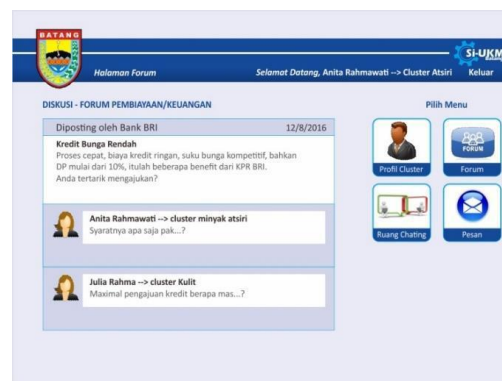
BATANG

Halaman Forum

Selamat Datang, Anita Rahmawati --> Cluster Atsiri

SI-UKM

Keluar

DISKUSI - FORUM PEMBIAYAAN/KEUANGAN

Diposting oleh Bank BRI

12/8/2016

Kredit Bunga Rendah
Proses cepat, biaya kredit ringan, suku bunga kompetitif, bahkan DP mulai dari 10%, itulah beberapa benefit dari KPR BRI. Anda tertarik mengajukan?

Anita Rahmawati --> cluster minyak atsiri
Syaratnya apa saja pak...?

Julia Rahma --> cluster Kulit
Maximal pengajuan kredit berapa mas...?

Pilih Menu

Profil Cluster

FORUM

Forum

Ruang Chating

Pesan